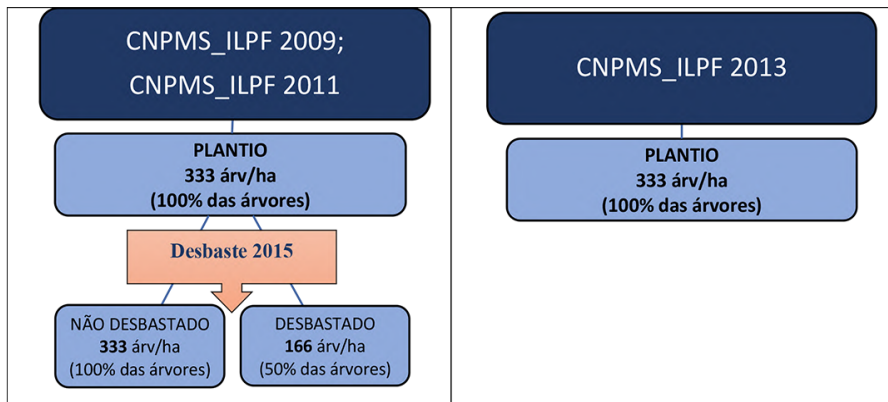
CNPMS_ILPF 2009;
CNPMS_ILPF 2011

PLANTIO
333 árv/ha
(100% das árvores)

Desbaste 2015

NÃO DESBASTADO
333 árv/ha
(100% das árvores)

DESBASTADO
166 árv/ha
(50% das árvores)

CNPMS_ILPF 2013

PLANTIO
333 árv/ha
(100% das árvores)